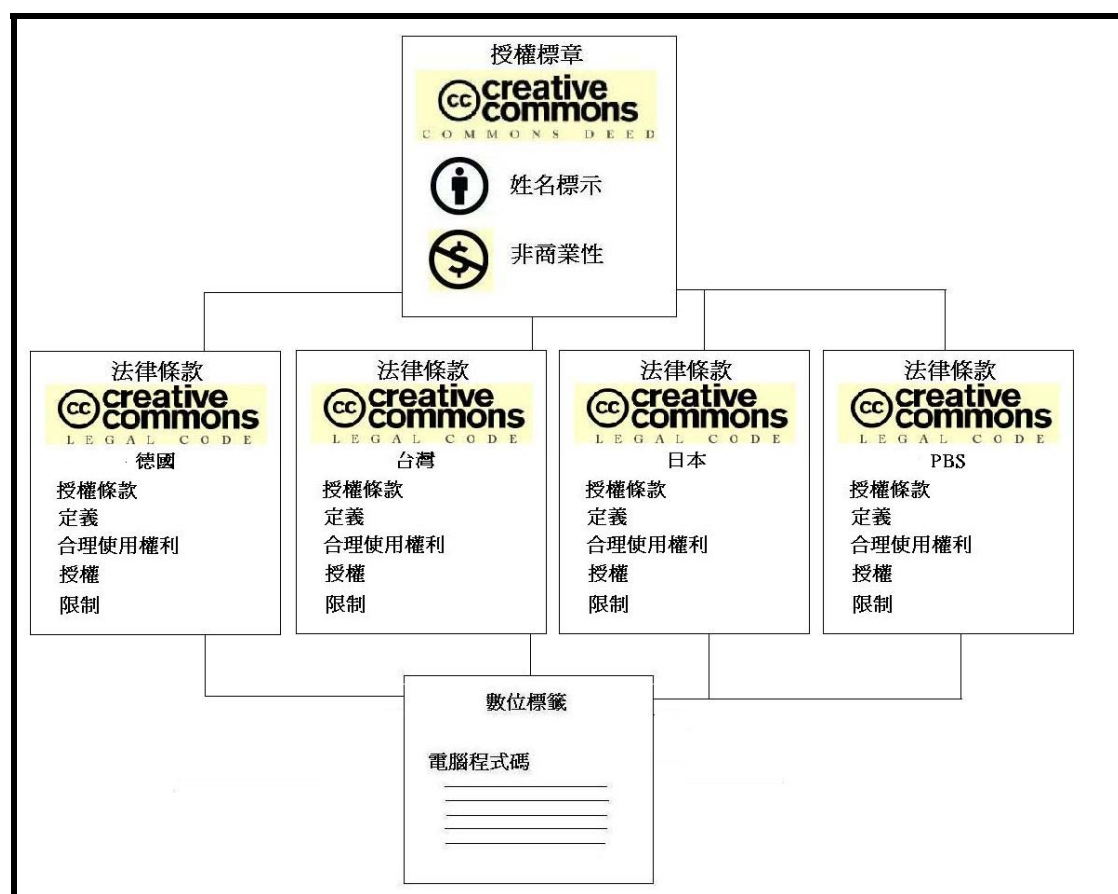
授權標章

cc creative commons

COMMONS DEED

姓名標示

非商業性

法律條款

cc creative commons

LEGAL CODE

德國

授權條款
定義
合理使用權利
授權
限制

法律條款

cc creative commons

LEGAL CODE

台灣

授權條款
定義
合理使用權利
授權
限制

法律條款

cc creative commons

LEGAL CODE

日本

授權條款
定義
合理使用權利
授權
限制

法律條款

cc creative commons

LEGAL CODE

PBS

授權條款
定義
合理使用權利
授權
限制

數位標籤

電腦程式碼